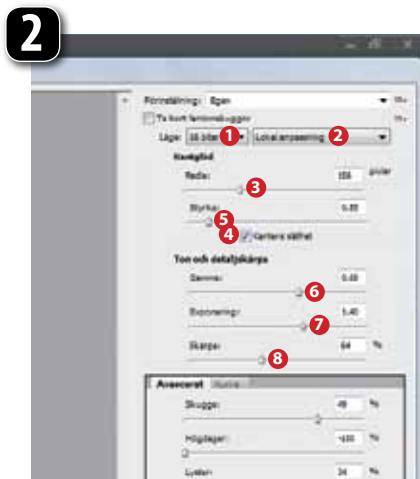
2

Förinställning: Egen

Ta bort fantomskuggor

Läge: 16 bitar 1 Lokal anpassning 2

Kantglöd

Radie: 356 pixlar

3

Styrka: 0,55

5

4 Kantera släthet

Ton och detaljskärpa

Gamma: 0,03

6

Exponering: 5,40

7

Skärpa: 64 %

8

Avancerat Kurva

Skugga: -45 %

Högdager: -100 %

Lystem: 24 %